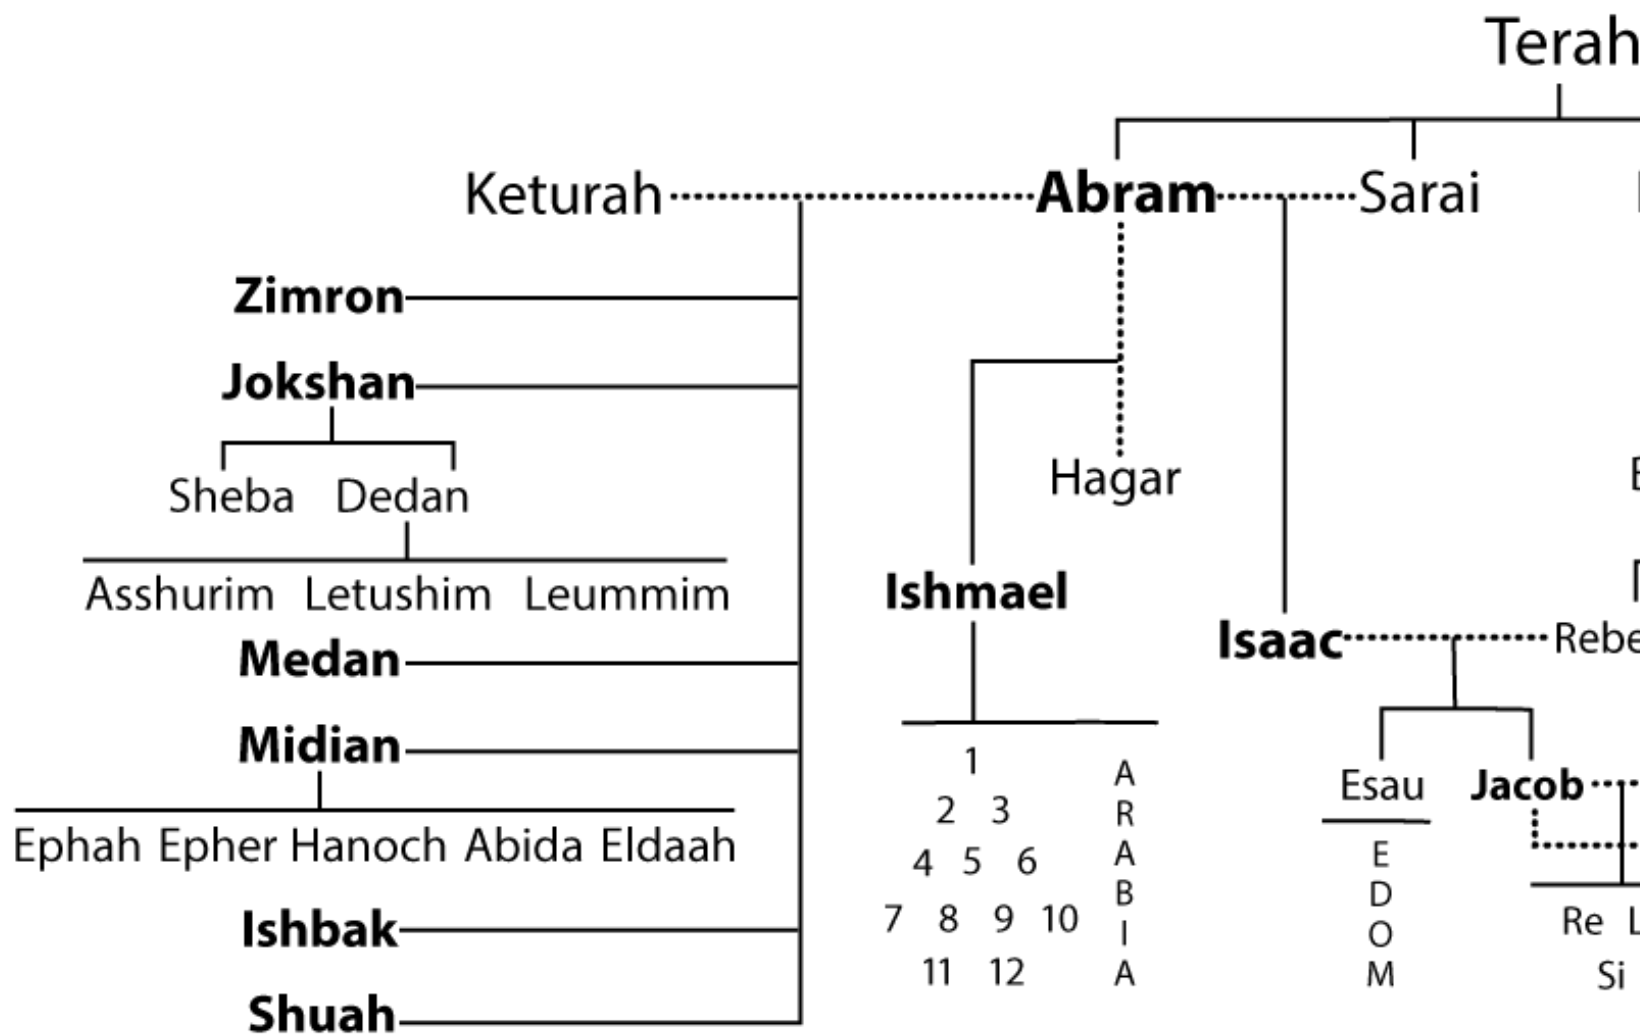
Terah

Keturah Abram Sarai

Zimron

Jokshan

Sheba Dedan

Asshurim Letushim Leummim

Medan

Midian

Ephah Epher Hanoch Abida Eldaah

Ishbak

Shuah

Hagar

Ishmael

1
2 3
4 5 6
7 8 9 10
11 12

A R A B I A

Isaac Rebe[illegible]

Esau Jacob

E D O M

Re L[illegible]
Si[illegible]